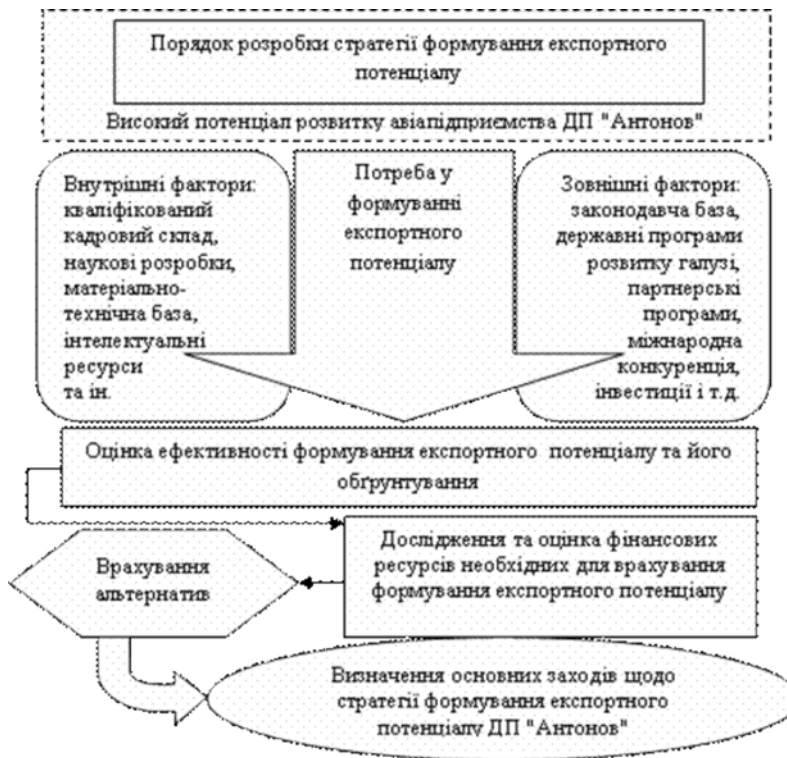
Порядок розробки стратегії формування експортного потенціалу

Високий потенціал розвитку авіапідприємства ДП "Антонов"

Внутрішні фактори: кваліфікований кадровий склад, наукові розробки, матеріально-технічна база, інтелектуальні ресурси та ін.

Потреба у формуванні експортного потенціалу

Зовнішні фактори: законодавча база, державні програми розвитку галузі, партнерські програми, міжнародна конкуренція, інвестиції і т.д.

Оцінка ефективності формування експортного потенціалу та його обґрунтування

Дослідження та оцінка фінансових ресурсів необхідних для врахування формування експортного потенціалу

Врахування альтернатив

Визначення основних заходів щодо стратегії формування експортного потенціалу ДП "Антонов"